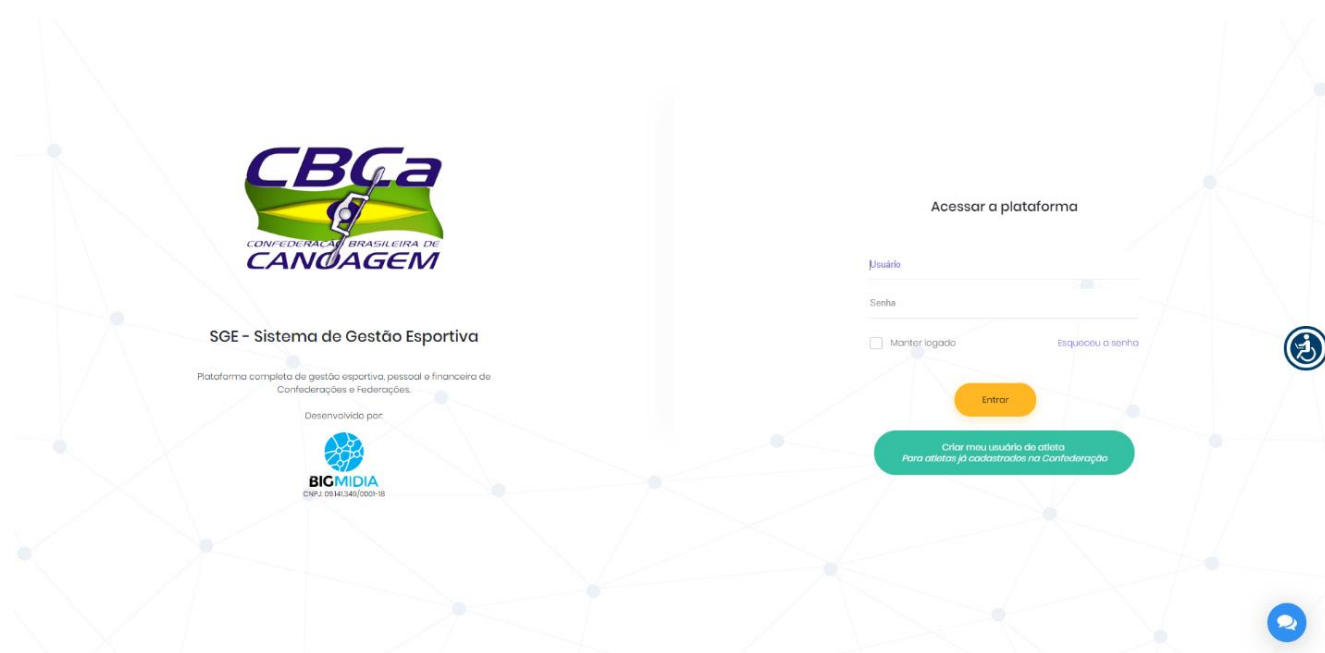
CBCa
CONFEDERAÇÃO BRASILEIRA DE
CANOAGEM

SGE - Sistema de Gestão Esportiva

Plataforma completa de gestão esportiva, pessoal e financeira de Confederações e Federações.

Desenvolvido por:

BIGMIDIA
CNPJ: 09.141.349/0001-18

Acessar a plataforma

Usuário

Senha

Manter logado

Esqueceu a senha

Entrar

Criar meu usuário de atleta
Para atletas já cadastrados na Confederação